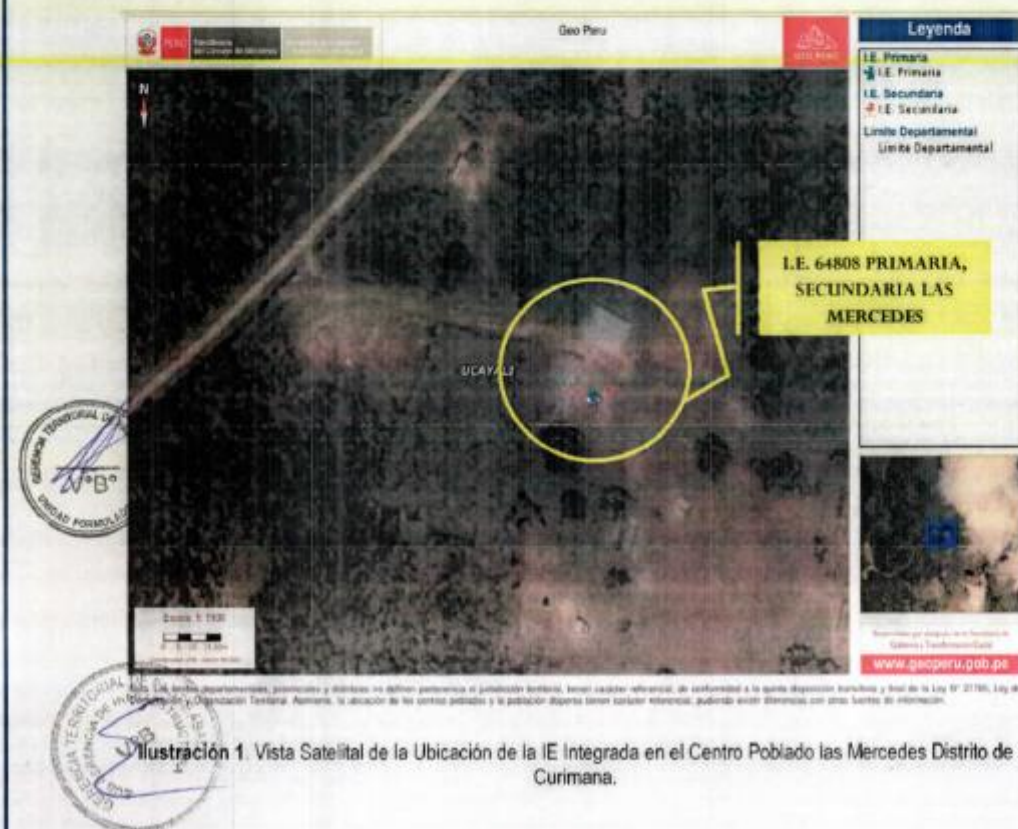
PERÚ Presidencia del Consejo de Ministros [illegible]

Geo Peru

GEO PERÚ

Leyenda

I.E. Primaria
I.E. Primaria

I.E. Secundaria
I.E. Secundaria

Limite Departamental
Limite Departamental

N

I.E. 64808 PRIMARIA, SECUNDARIA LAS MERCEDES

UCAYALI

Escala 1: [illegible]

GERENCIA TERRITORIAL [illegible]
V°B°
UNIDAD FORMULADORA

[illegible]

www.geoperu.gob.pe

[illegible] límites departamentales, provinciales y distritales no definen pertenencia ni jurisdicción territorial, tienen carácter referencial, de conformidad a la quinta disposición transitoria y final de la Ley N° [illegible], Ley de Demarcación y Organización Territorial. Asimismo, la ubicación de los centros poblados y la población dispersa tienen carácter referencial, pudiendo existir diferencias con otras fuentes de información.

GERENCIA TERRITORIAL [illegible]

Ilustración 1. Vista Satelital de la Ubicación de la IE Integrada en el Centro Poblado las Mercedes Distrito de Curimana.